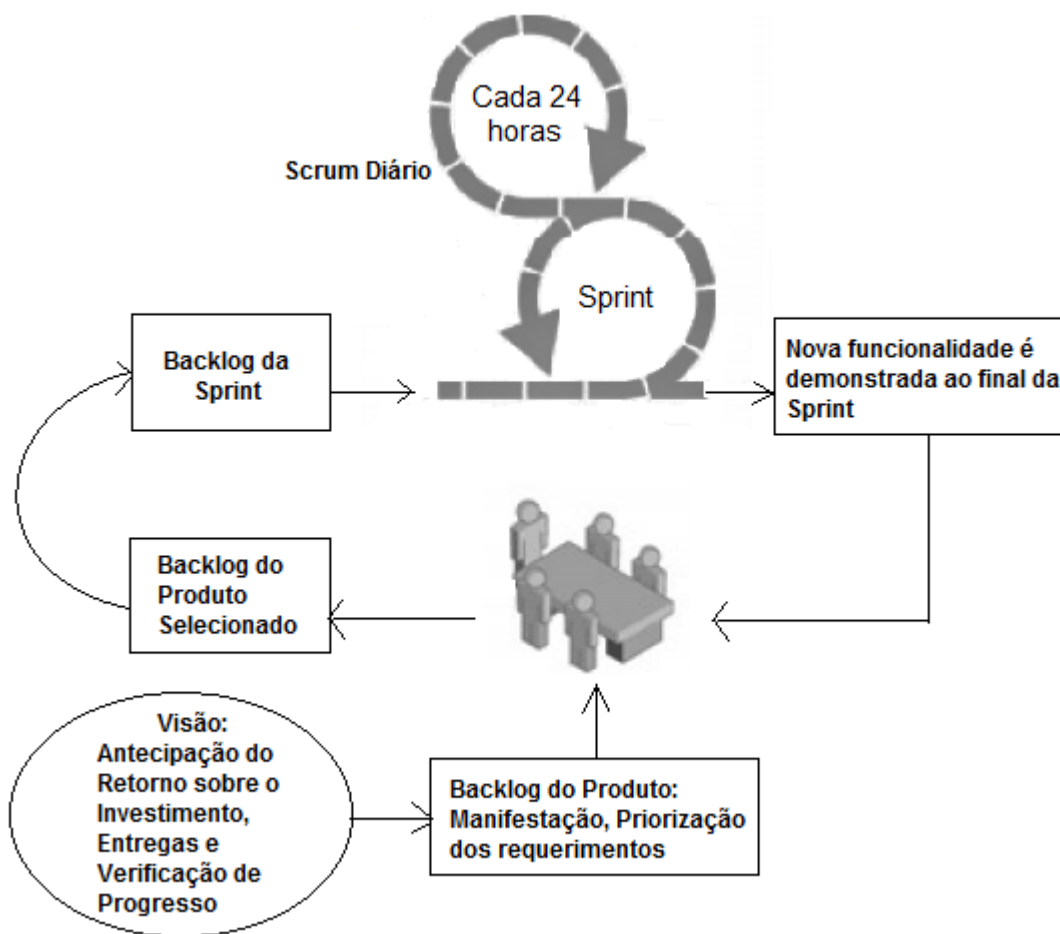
Cada 24 horas

Scrum Diário

Sprint

Backlog da Sprint

Nova funcionalidade é demonstrada ao final da Sprint

Backlog do Produto Selecionado

Visão: Antecipação do Retorno sobre o Investimento, Entregas e Verificação de Progresso

Backlog do Produto: Manifestação, Priorização dos requerimentos